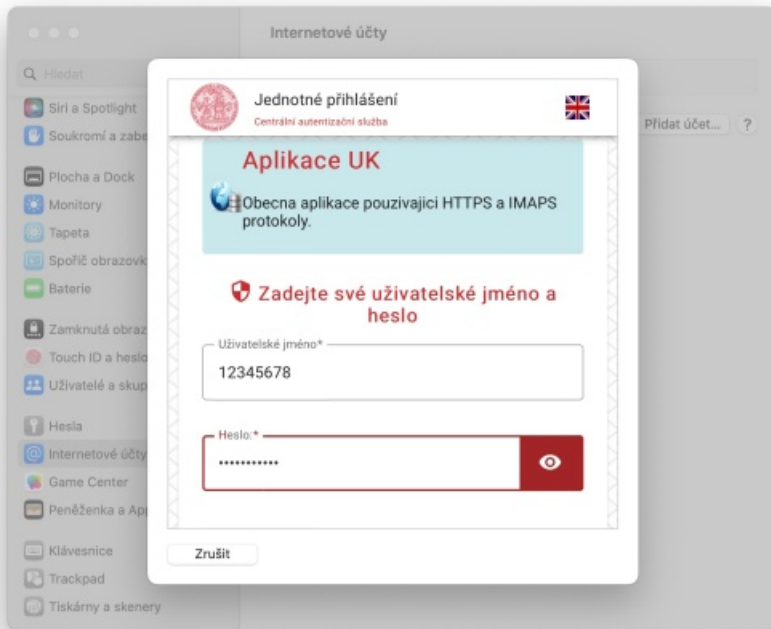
Internetové účty

Q Hledat

Siri a Spotlight
Soukromí a zabe
Plocha a Dock
Monitory
Tapeta
Spořič obrazovk
Baterie
Zamknutá obraz
Touch ID a heslo
Uživatelé a skup
Hesla
Internetové účty
Game Center
Peněženka a Ap
Klávesnice
Trackpad
Tiskárny a skenery

Přidat účet... ?

Jednotné přihlášení
Centrální autentizační služba

Aplikace UK

Obecna aplikace pouzivajici HTTPS a IMAPS protokoly.

Zadejte své uživatelské jméno a heslo

Uživatelské jméno*
12345678

Heslo:*
••••••••••••

Zrušit